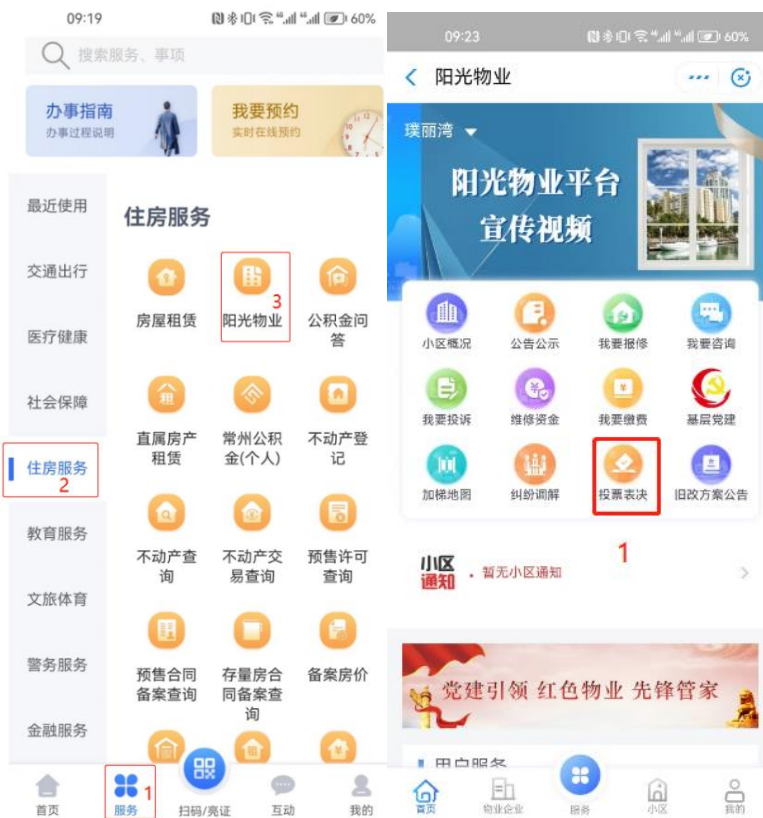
09:19 60%

搜索服务、事项

办事指南
办事过程说明

我要预约
实时在线预约

最近使用

交通出行

医疗健康

社会保障

住房服务
2

教育服务

文旅体育

警务服务

金融服务

住房服务

房屋租赁

阳光物业
3

公积金问答

直属房产租赁

常州公积金(个人)

不动产登记

不动产查询

不动产交易查询

预售许可查询

预售合同备案查询

存量房合同备案查询

备案房价

首页

服务
1

扫码/亮证

互动

我的

09:23 60%

阳光物业

璞丽湾

阳光物业平台
宣传视频

小区概况

公告公示

我要报修

我要咨询

我要投诉

维修资金

我要缴费

基层党建

加梯地图

纠纷调解

投票表决

旧改方案公告

1

小区通知 · 暂无小区通知

党建引领 红色物业 先锋管家

用户服务

首页

物业企业

服务

小区

我的